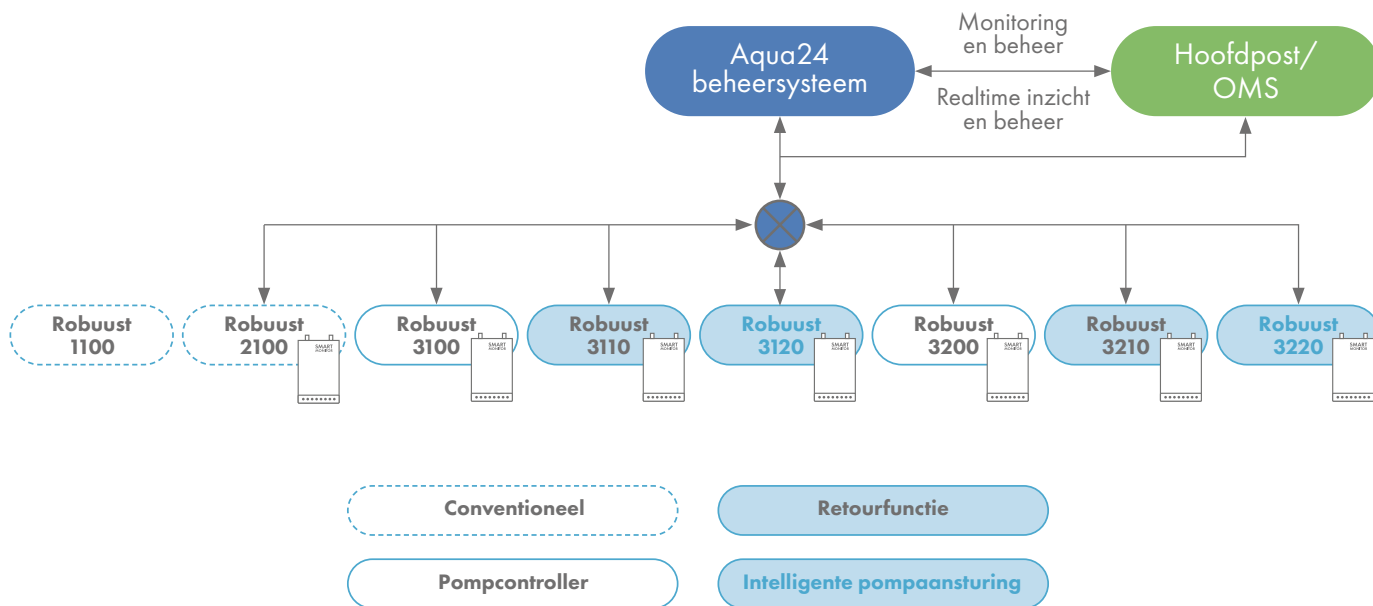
Aqua24 beheersysteem

Monitoring en beheer

Realtime inzicht en beheer

Hoofdpost/ OMS

Robuust 1100

Robuust 2100

SMART MONITOR

Robuust 3100

SMART MONITOR

Robuust 3110

SMART MONITOR

Robuust 3120

SMART MONITOR

Robuust 3200

SMART MONITOR

Robuust 3210

SMART MONITOR

Robuust 3220

SMART MONITOR

Conventioneel

Retourfunctie

Pompcontroller

Intelligente pompaansturing